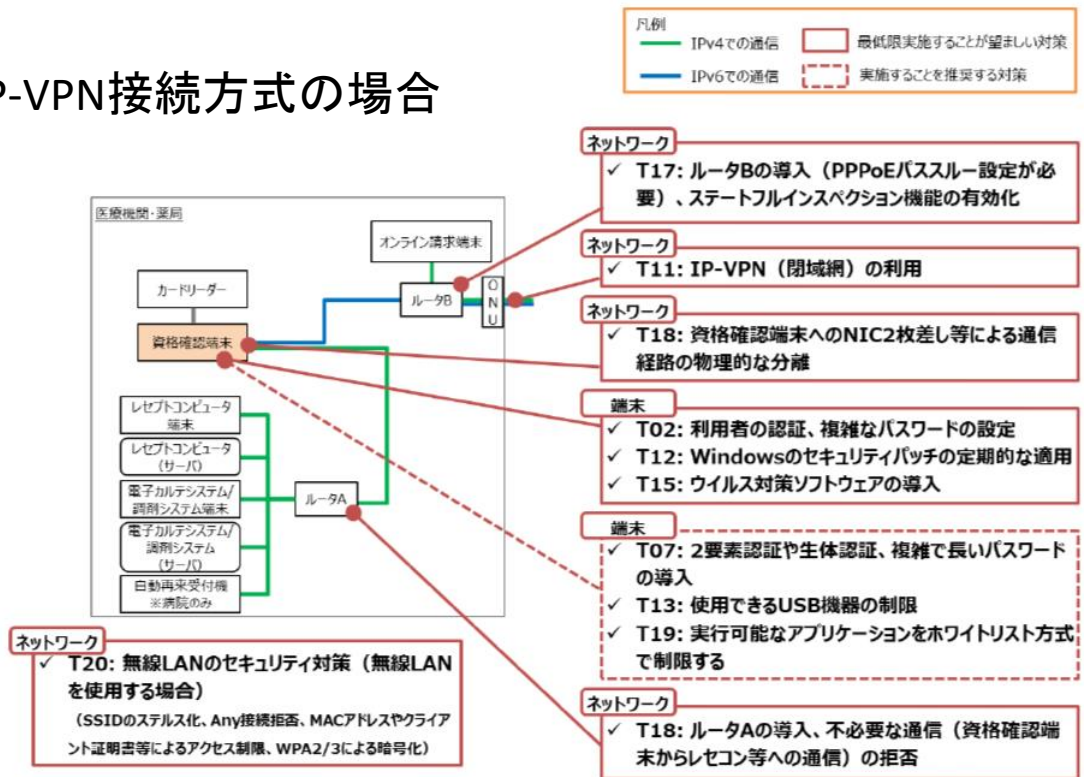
P-VPN接続方式の場合

凡例
IPv4での通信
IPv6での通信
最低限実施することが望ましい対策
実施することを推奨する対策

医療機関・薬局

オンライン請求端末

カードリーダー

ルータB

O N U

資格確認端末

レセプトコンピュータ端末

レセプトコンピュータ（サーバ）

電子カルテシステム/調剤システム端末

ルータA

電子カルテシステム/調剤システム（サーバ）

自動再来受付機 ※病院のみ

ネットワーク
✓ T17: ルータBの導入（PPPoEパススルー設定が必要）、ステートフルインスペクション機能の有効化

ネットワーク
✓ T11: IP-VPN（閉域網）の利用

ネットワーク
✓ T18: 資格確認端末へのNIC2枚差し等による通信経路の物理的な分離

端末
✓ T02: 利用者の認証、複雑なパスワードの設定
✓ T12: Windowsのセキュリティパッチの定期的な適用
✓ T15: ウイルス対策ソフトウェアの導入

端末
✓ T07: 2要素認証や生体認証、複雑で長いパスワードの導入
✓ T13: 使用できるUSB機器の制限
✓ T19: 実行可能なアプリケーションをホワイトリスト方式で制限する

ネットワーク
✓ T20: 無線LANのセキュリティ対策（無線LANを使用する場合）
（SSIDのステルス化、Any接続拒否、MACアドレスやクライアント証明書等によるアクセス制限、WPA2/3による暗号化）

ネットワーク
✓ T18: ルータAの導入、不必要な通信（資格確認端末からレセコン等への通信）の拒否